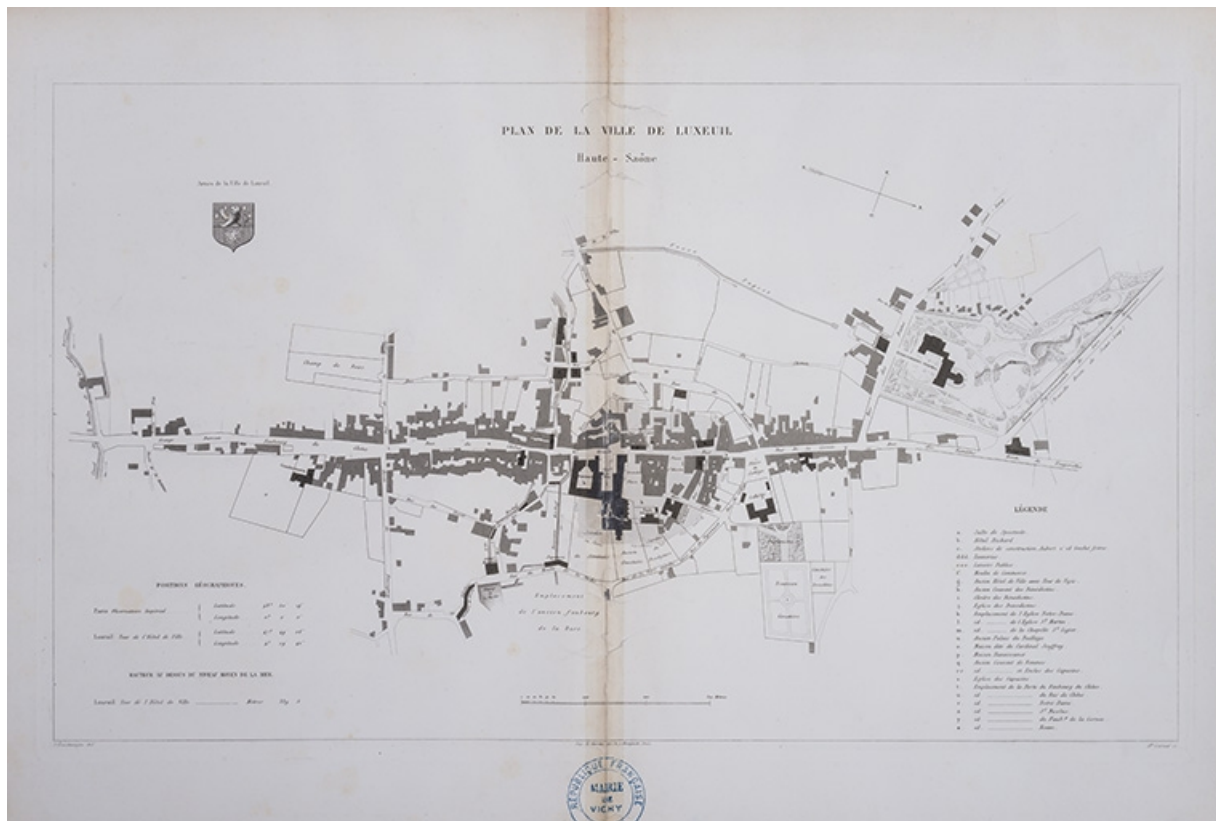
PLAN DE LA VILLE DE LUXEUIL

Haute - Saône

Armes de la Ville de Luxeuil

Champ de Foire

Emplacement de l'ancien faubourg de la Bure

POSITIONS GÉOGRAPHIQUES

Paris Observatoire Impérial | Latitude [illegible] | Longitude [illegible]

Luxeuil Tour de l'Hôtel de Ville | Latitude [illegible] | Longitude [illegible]

HAUTEUR AU DESSUS DU NIVEAU MOYEN DE LA MER

Luxeuil Tour de l'Hôtel de Ville .......... Mètres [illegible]

LÉGENDE

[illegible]

RÉPUBLIQUE FRANÇAISE
MAIRIE DE VICHY